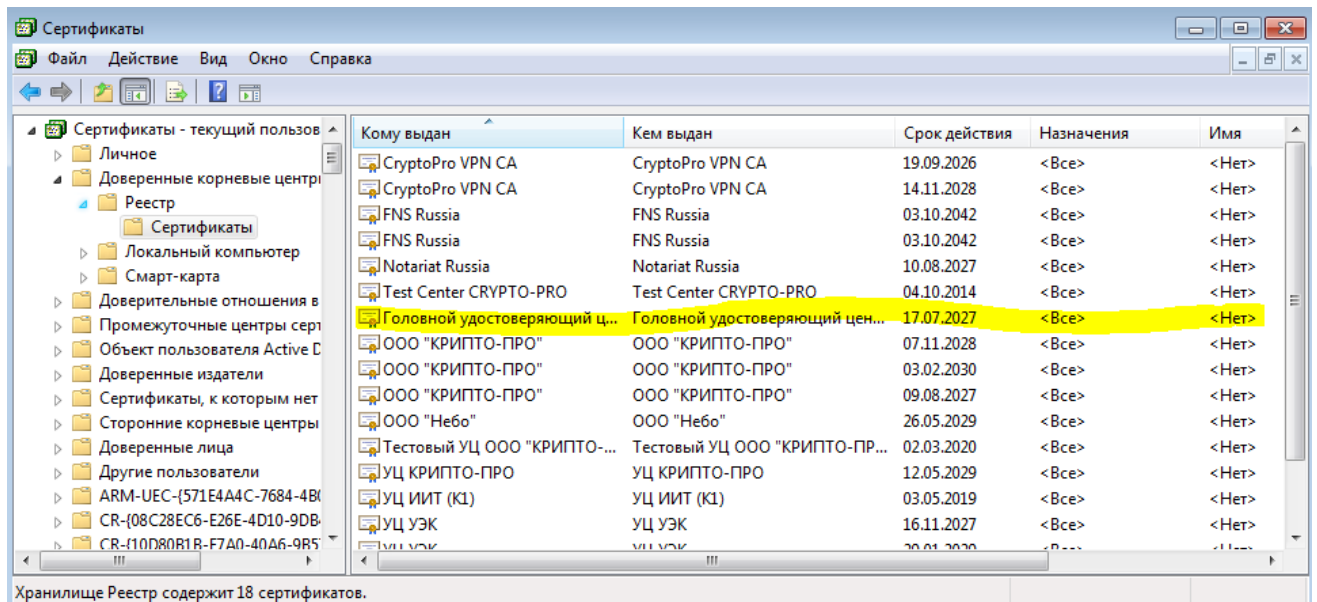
Сертификаты

Файл Действие Вид Окно Справка

Сертификаты - текущий пользов
Личное
Доверенные корневые центр
Реестр
Сертификаты
Локальный компьютер
Смарт-карта
Доверительные отношения в
Промежуточные центры серт
Объект пользователя Active D
Доверенные издатели
Сертификаты, к которым нет
Сторонние корневые центры
Доверенные лица
Другие пользователи
ARM-UEC-{571E4A4C-7684-4B0
CR-{08C28EC6-E26E-4D10-9DB
CR-{10D80B1B-E7A0-40A6-9B5

| Кому выдан | Кем выдан | Срок действия | Назначения | Имя |
|---|---|---|---|---|
| CryptoPro VPN CA | CryptoPro VPN CA | 19.09.2026 | <Все> | <Нет> |
| CryptoPro VPN CA | CryptoPro VPN CA | 14.11.2028 | <Все> | <Нет> |
| FNS Russia | FNS Russia | 03.10.2042 | <Все> | <Нет> |
| FNS Russia | FNS Russia | 03.10.2042 | <Все> | <Нет> |
| Notariat Russia | Notariat Russia | 10.08.2027 | <Все> | <Нет> |
| Test Center CRYPTO-PRO | Test Center CRYPTO-PRO | 04.10.2014 | <Все> | <Нет> |
| Головной удостоверяющий ц... | Головной удостоверяющий цен... | 17.07.2027 | <Все> | <Нет> |
| ООО "КРИПТО-ПРО" | ООО "КРИПТО-ПРО" | 07.11.2028 | <Все> | <Нет> |
| ООО "КРИПТО-ПРО" | ООО "КРИПТО-ПРО" | 03.02.2030 | <Все> | <Нет> |
| ООО "КРИПТО-ПРО" | ООО "КРИПТО-ПРО" | 09.08.2027 | <Все> | <Нет> |
| ООО "Небо" | ООО "Небо" | 26.05.2029 | <Все> | <Нет> |
| Тестовый УЦ ООО "КРИПТО-... | Тестовый УЦ ООО "КРИПТО-ПР... | 02.03.2020 | <Все> | <Нет> |
| УЦ КРИПТО-ПРО | УЦ КРИПТО-ПРО | 12.05.2029 | <Все> | <Нет> |
| УЦ ИИТ (К1) | УЦ ИИТ (К1) | 03.05.2019 | <Все> | <Нет> |
| УЦ УЭК | УЦ УЭК | 16.11.2027 | <Все> | <Нет> |
| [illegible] | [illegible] | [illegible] | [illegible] | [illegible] |

Хранилище Реестр содержит 18 сертификатов.